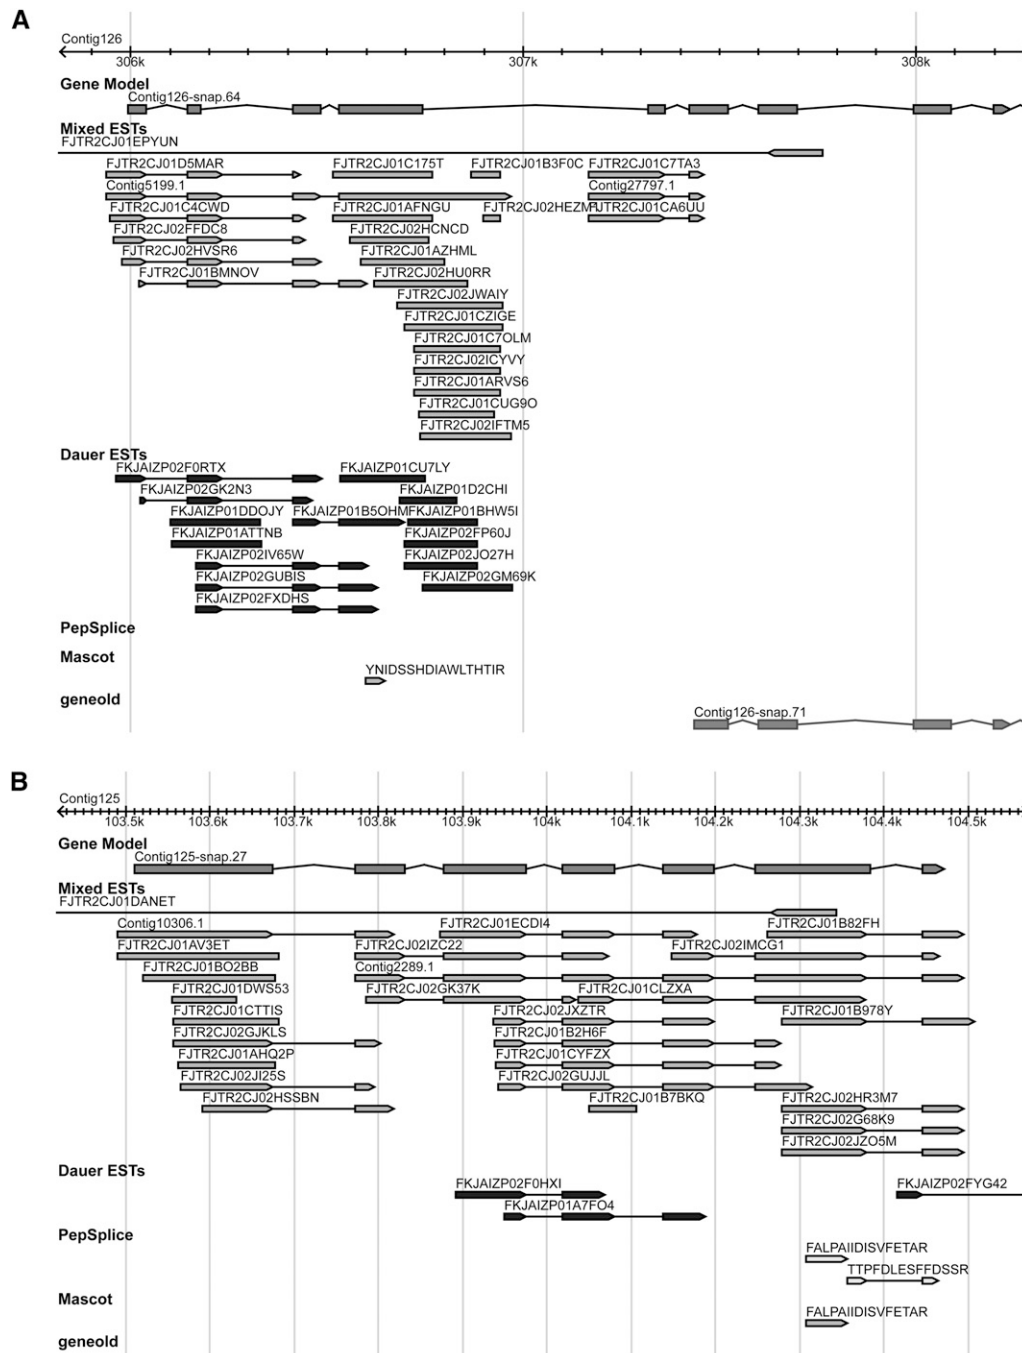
A

Contig126

306k

307k

308k

Gene Model

Contig126-snap.64

Mixed ESTs

FJTR2CJ01EPYUN

FJTR2CJ01D5MAR

FJTR2CJ01C175T

FJTR2CJ01B3F0C

FJTR2CJ01C7TA3

Contig5199.1

Contig27797.1

FJTR2CJ01C4CWD

FJTR2CJ01AFNGU

FJTR2CJ02HEZM

FJTR2CJ01CA6UU

FJTR2CJ02FFDC8

FJTR2CJ02HCNCD

FJTR2CJ02HVSR6

FJTR2CJ01AZHML

FJTR2CJ01BMNOV

FJTR2CJ02HU0RR

FJTR2CJ02JWAIY

FJTR2CJ01CZIGE

FJTR2CJ01C7OLM

FJTR2CJ02ICYVY

FJTR2CJ01ARVS6

FJTR2CJ01CUG9O

FJTR2CJ02IFTM5

Dauer ESTs

FKJAIZP02F0RTX

FKJAIZP01CU7LY

FKJAIZP02GK2N3

FKJAIZP01D2CHI

FKJAIZP01DDOJY

FKJAIZP01B5OHM

FKJAIZP01BHW5I

FKJAIZP01ATTNB

FKJAIZP02FP60J

FKJAIZP02IV65W

FKJAIZP02JO27H

FKJAIZP02GUBIS

FKJAIZP02GM69K

FKJAIZP02FXDHS

PepSplice

Mascot

YNIDSSHDIAWLTHTIR

geneid

Contig126-snap.71

B

Contig125

103.5k

103.6k

103.7k

103.8k

103.9k

104k

104.1k

104.2k

104.3k

104.4k

104.5k

Gene Model

Contig125-snap.27

Mixed ESTs

FJTR2CJ01DANET

Contig10306.1

FJTR2CJ01ECDI4

FJTR2CJ01B82FH

FJTR2CJ01AV3ET

FJTR2CJ02IZC22

FJTR2CJ02IMCG1

FJTR2CJ01BO2BB

Contig2289.1

FJTR2CJ01DWS53

FJTR2CJ02GK37K

FJTR2CJ01CLZXA

FJTR2CJ01CTTIS

FJTR2CJ02JXZTR

FJTR2CJ01B978Y

FJTR2CJ02GJKLS

FJTR2CJ01B2H6F

FJTR2CJ01AHQ2P

FJTR2CJ01CYFZX

FJTR2CJ02JI25S

FJTR2CJ02GUJJL

FJTR2CJ02HSSBN

FJTR2CJ01B7BKQ

FJTR2CJ02HR3M7

FJTR2CJ02G68K9

FJTR2CJ02JZO5M

Dauer ESTs

FKJAIZP02F0HXI

FKJAIZP02FYG42

FKJAIZP01A7FO4

PepSplice

FALPAIIDISVFETAR

TTPFDLESFFDSSR

Mascot

FALPAIIDISVFETAR

geneid